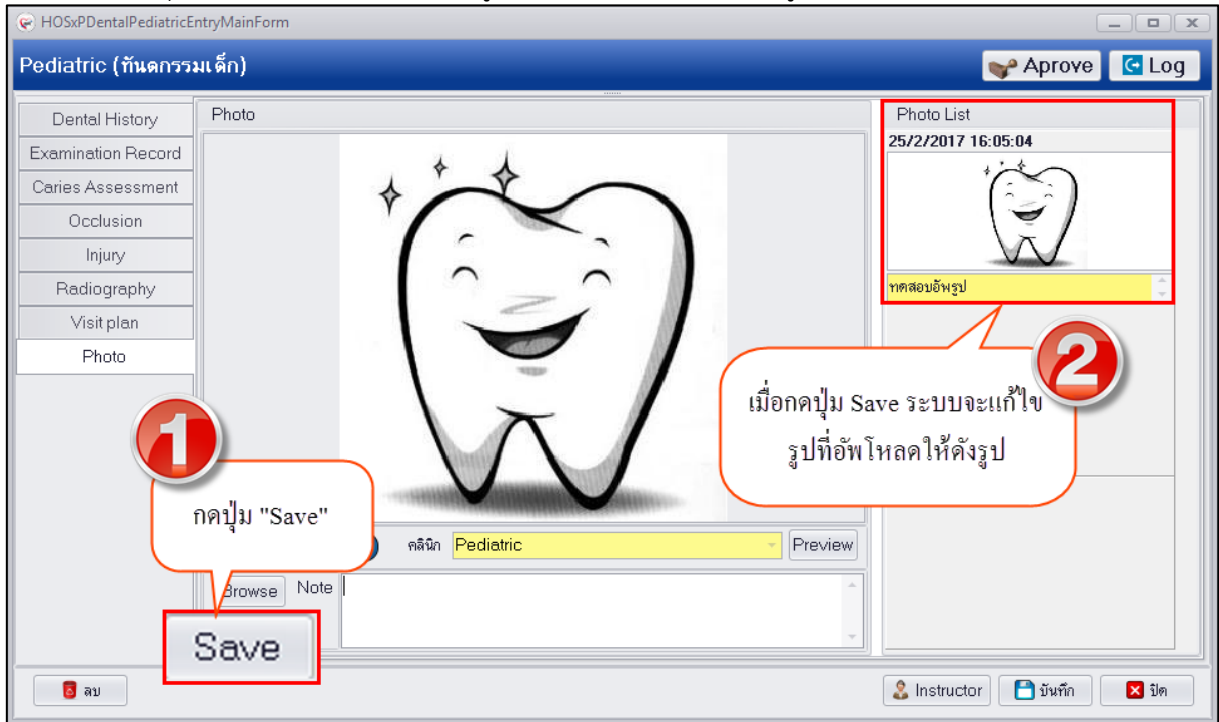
HOSxPDentalPediatricEntryMainForm

Pediatric (ทันตกรรมเด็ก)

Aprove

Log

Dental History
Examination Record
Caries Assessment
Occlusion
Injury
Radiography
Visit plan
Photo

Photo

Photo List

25/2/2017 16:05:04

ทดสอบอัพรูป

1

กดปุ่ม "Save"

2

เมื่อกดปุ่ม Save ระบบจะแก้ไข รูปที่อัพโหลดให้ดังรูป

คลินิก

Pediatric

Preview

Browse

Note

Save

ลบ

Instructor

บันทึก

ปิด